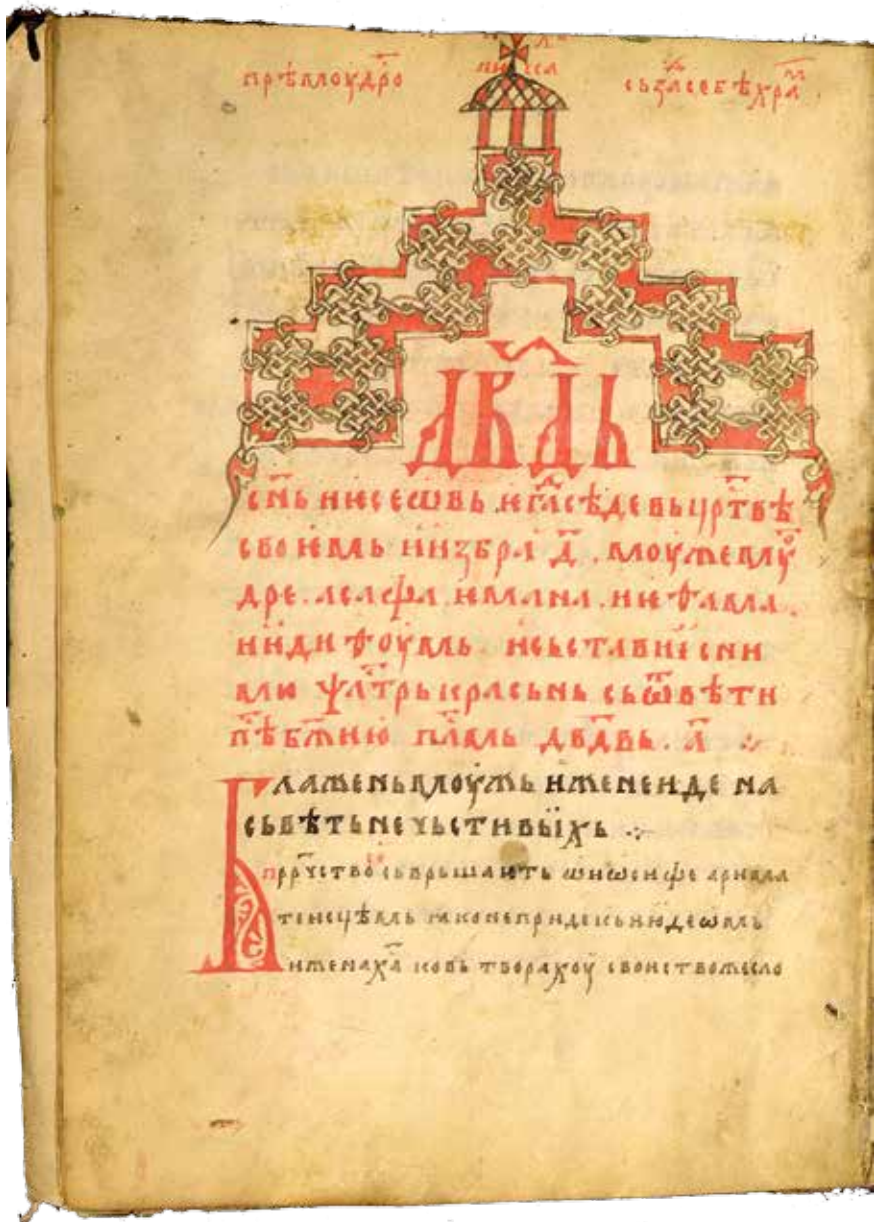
прѣмлоудро нѣса сьзласебѣхра

двдь

сынь иесеовь и гласѣде вьцртвѣ своемь низбрлѣ. мьоужемлоудре. ленефа нилина. ни фалалнидн фоулань. несьставниснн али ѡлтрыкрасьнь сьѡвѣтн пѣвьчню. пинль двдвь.

Блаженьмоужь иже неиде на сьвѣтьнечьстивыихь

прр҃чьство сьврьшаеть ѡнѣсифорѣ арнѣла тиеице. кьвньно пондесень ндеоюмь иженаха кось творакоу своистьвежело